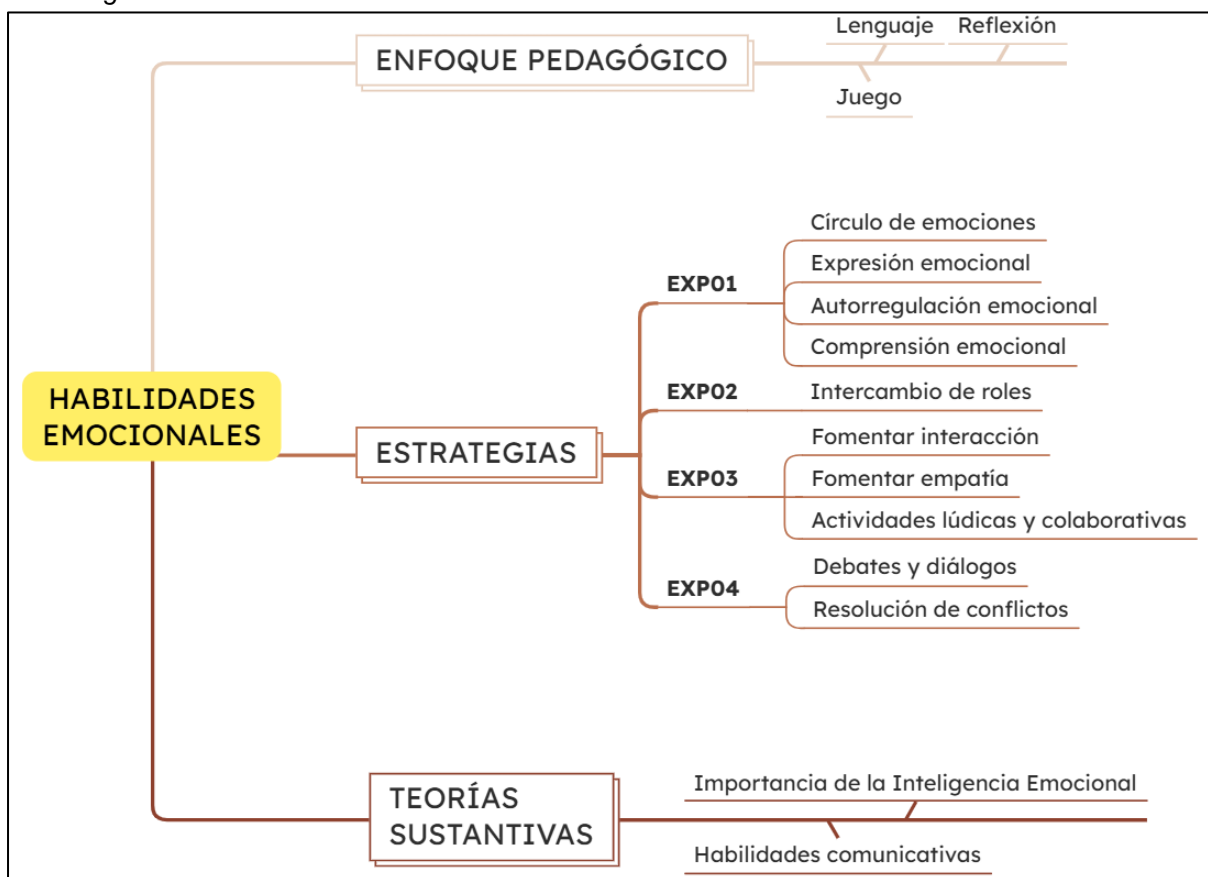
HABILIDADES EMOCIONALES

ENFOQUE PEDAGÓGICO

Lenguaje

Reflexión

Juego

ESTRATEGIAS

EXP01

Círculo de emociones

Expresión emocional

Autorregulación emocional

Comprensión emocional

EXP02

Intercambio de roles

EXP03

Fomentar interacción

Fomentar empatía

Actividades lúdicas y colaborativas

EXP04

Debates y diálogos

Resolución de conflictos

TEORÍAS SUSTANTIVAS

Importancia de la Inteligencia Emocional

Habilidades comunicativas